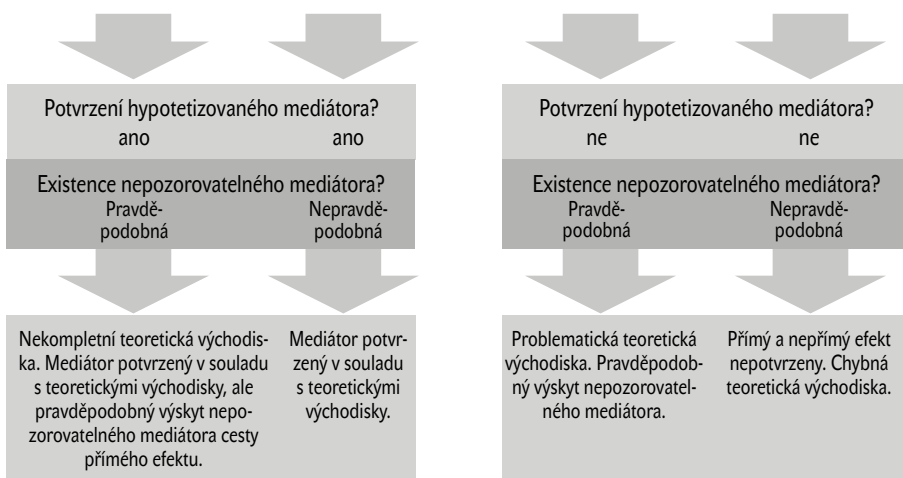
Potvrzení hypotetizovaného mediátora?
ano ano

Existence nepozorovatelného mediátora?
Pravděpodobná Nepravděpodobná

Nekompletní teoretická východiska. Mediátor potvrzený v souladu s teoretickými východisky, ale pravděpodobný výskyt nepozorovatelného mediátora cesty přímého efektu.

Mediátor potvrzený v souladu s teoretickými východisky.

Potvrzení hypotetizovaného mediátora?
ne ne

Existence nepozorovatelného mediátora?
Pravděpodobná Nepravděpodobná

Problematická teoretická východiska. Pravděpodobný výskyt nepozorovatelného mediátora.

Přímý a nepřímý efekt nepotvrzeny. Chybná teoretická východiska.